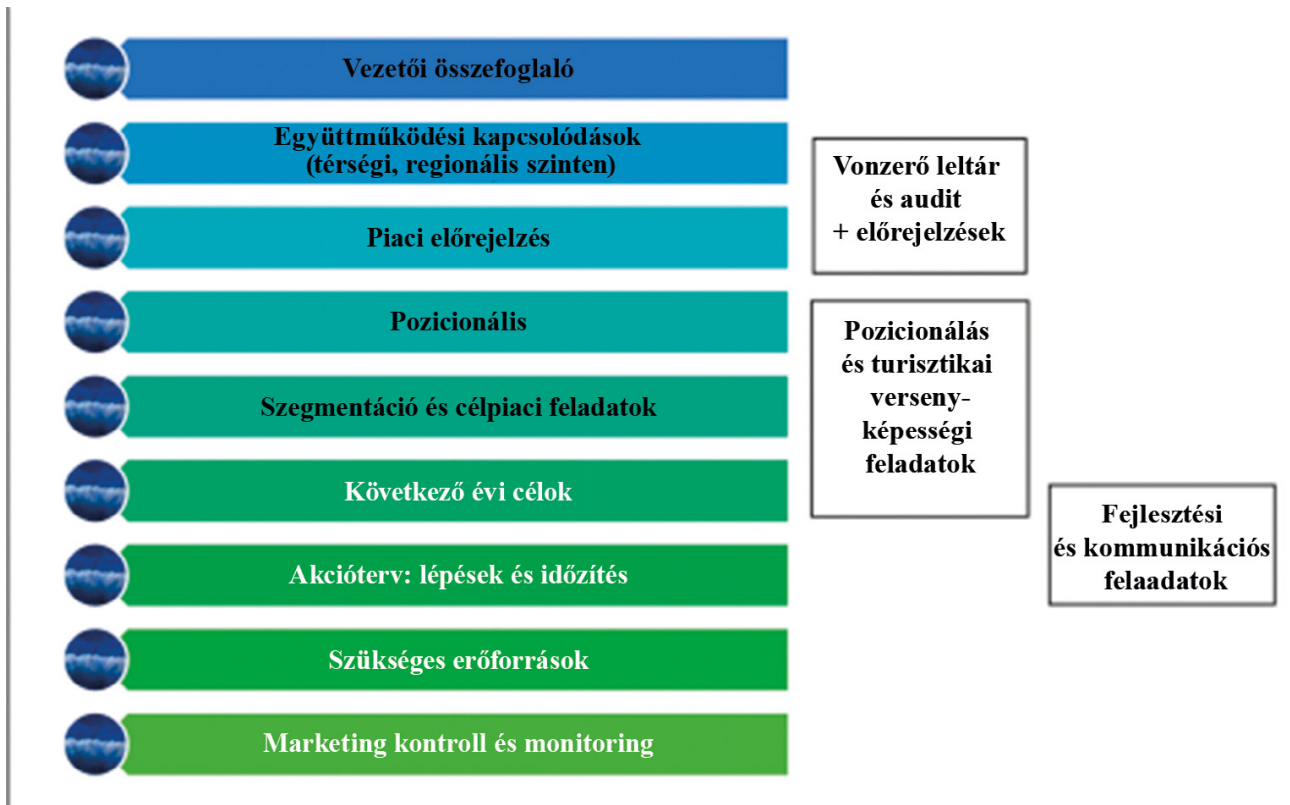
Vezetői összefoglaló

Együttműködési kapcsolódások (térségi, regionális szinten)

Piaci előrejelzés

Pozicionális

Szegmentáció és célpiaci feladatok

Következő évi célok

Akcióterv: lépések és időzítés

Szükséges erőforrások

Marketing kontroll és monitoring

Vonzerő leltár és audit + előrejelzések

Pozicionálás és turisztikai versenyképességi feladatok

Fejlesztési és kommunikációs felaadatok